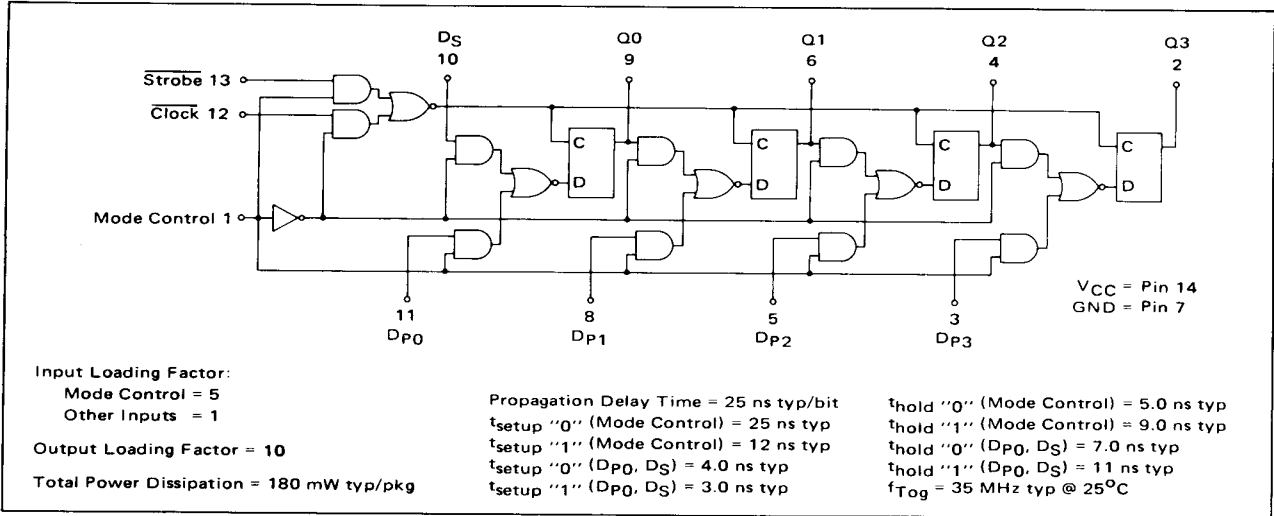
$D_S$
10

Q0
9

Q1
6

Q2
4

Q3
2

$\overline{\text{Strobe}}$ 13

$\overline{\text{Clock}}$ 12

Mode Control 1

C
D

C
D

C
D

C
D

11
$D_{P0}$

8
$D_{P1}$

5
$D_{P2}$

3
$D_{P3}$

$V_{CC}$ = Pin 14
GND = Pin 7

Input Loading Factor:
Mode Control = 5
Other Inputs = 1

Output Loading Factor = 10

Total Power Dissipation = 180 mW typ/pkg

Propagation Delay Time = 25 ns typ/bit
$t_{setup}$ "0" (Mode Control) = 25 ns typ
$t_{setup}$ "1" (Mode Control) = 12 ns typ
$t_{setup}$ "0" ($D_{P0}$, $D_S$) = 4.0 ns typ
$t_{setup}$ "1" ($D_{P0}$, $D_S$) = 3.0 ns typ

$t_{hold}$ "0" (Mode Control) = 5.0 ns typ
$t_{hold}$ "1" (Mode Control) = 9.0 ns typ
$t_{hold}$ "0" ($D_{P0}$, $D_S$) = 7.0 ns typ
$t_{hold}$ "1" ($D_{P0}$, $D_S$) = 11 ns typ
$f_{Tog}$ = 35 MHz typ @ 25°C